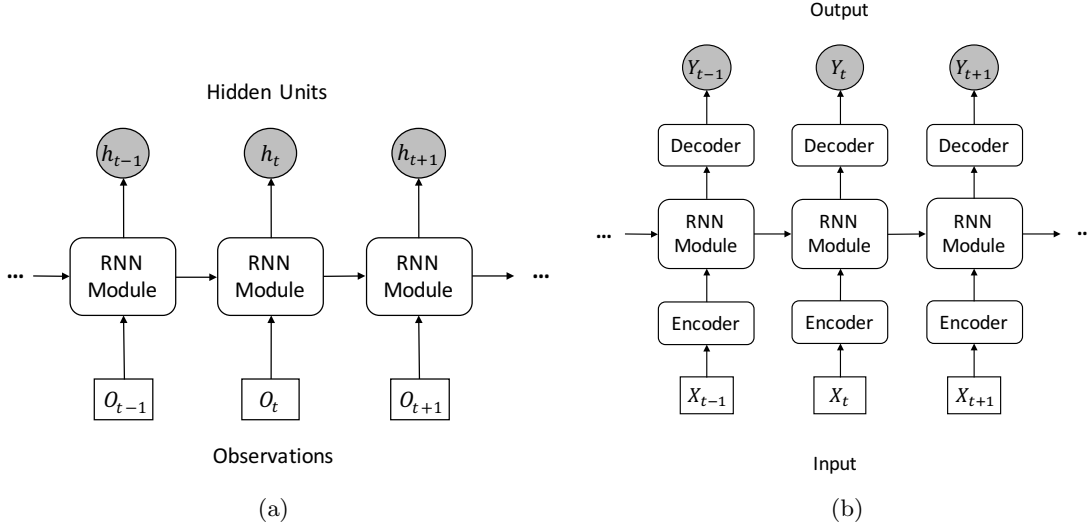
Hidden Units

$h_{t-1}$ $h_t$ $h_{t+1}$

... RNN Module RNN Module RNN Module ...

$O_{t-1}$ $O_t$ $O_{t+1}$

Observations

(a)

Output

$Y_{t-1}$ $Y_t$ $Y_{t+1}$

Decoder Decoder Decoder

... RNN Module RNN Module RNN Module ..

Encoder Encoder Encoder

$X_{t-1}$ $X_t$ $X_{t+1}$

Input

(b)